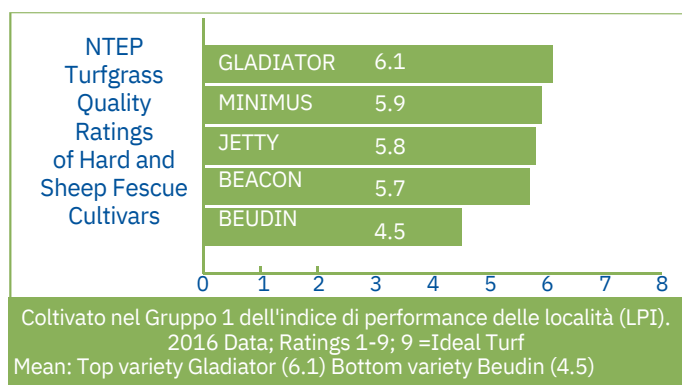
NTEP Turfgrass Quality Ratings of Hard and Sheep Fescue Cultivars

GLADIATOR 6.1
MINIMUS 5.9
JETTY 5.8
BEACON 5.7
BEUDIN 4.5

0 1 2 3 4 5 6 7 8

Coltivato nel Gruppo 1 dell'indice di performance delle località (LPI). 2016 Data; Ratings 1-9; 9 =Ideal Turf
Mean: Top variety Gladiator (6.1) Bottom variety Beudin (4.5)